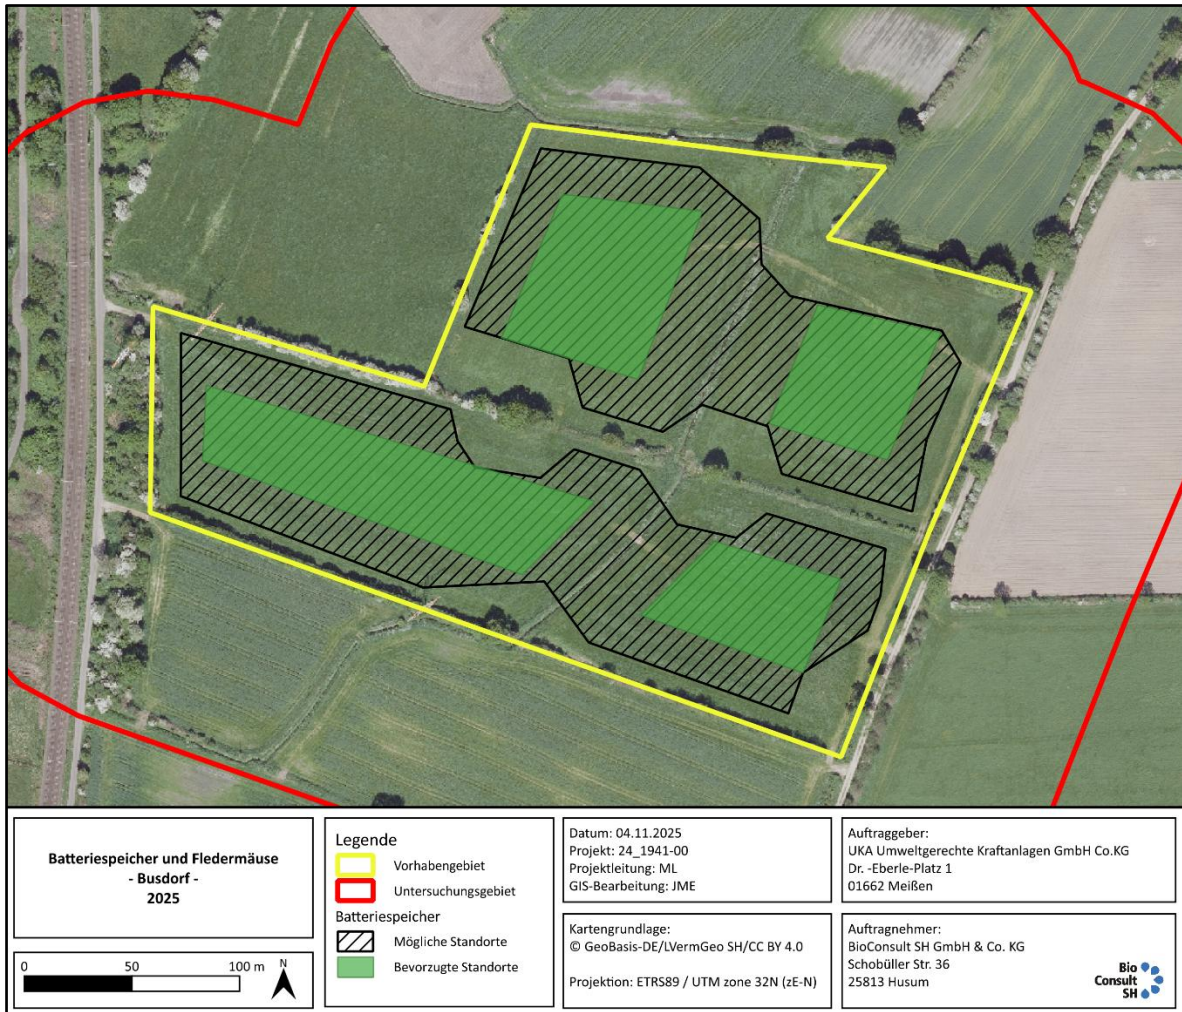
Batteriespeicher und Fledermäuse
- Busdorf -
2025

0 50 100 m N

Legende
Vorhabengebiet
Untersuchungsgebiet
Batteriespeicher
Mögliche Standorte
Bevorzugte Standorte

Datum: 04.11.2025
Projekt: 24_1941-00
Projektleitung: ML
GIS-Bearbeitung: JME

Kartengrundlage:
© GeoBasis-DE/LVermGeo SH/CC BY 4.0

Projektion: ETRS89 / UTM zone 32N (zE-N)

Auftraggeber:
UKA Umweltgerechte Kraftanlagen GmbH Co.KG
Dr. -Eberle-Platz 1
01662 Meißen

Auftragnehmer:
BioConsult SH GmbH & Co. KG
Schobüller Str. 36
25813 Husum

Bio Consult SH